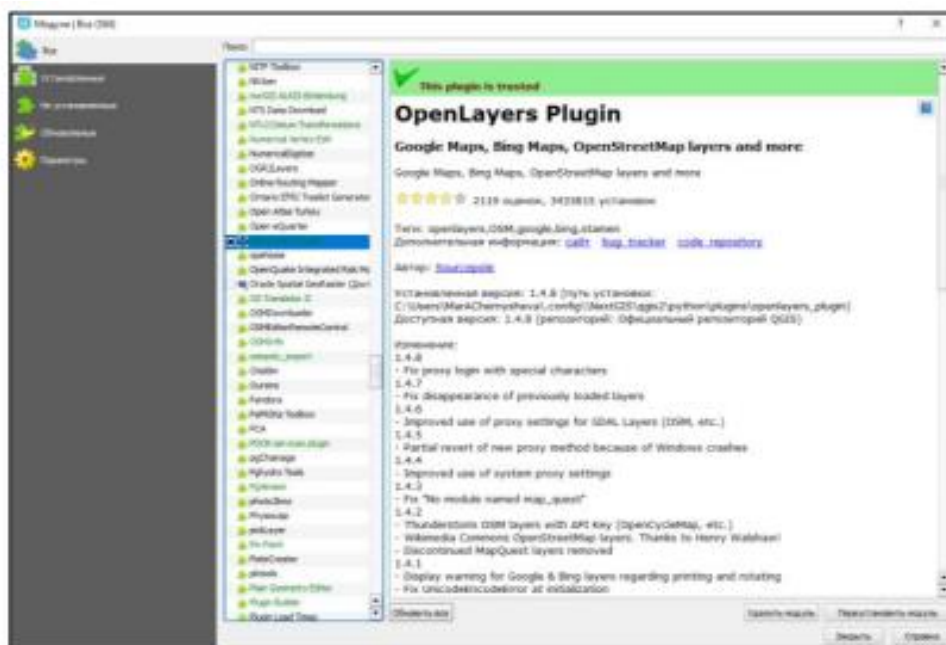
Модули | Все (366)

Все
Установленные
Не установленные
Обновления
Параметры

Поиск

NZTP Toolbox
Nitram
NextGIS ALKIS-Einbindung
NTS Data Download
NTv2Datum Transformations
Numerical Vertex Edit
NumericalDigitize
OGRLayers
Online Routing Mapper
Ontario EPSG Toolkit Generator
Open Atlas Turkey
Open eQuarter
openlayers
OpenQuake Integrated Risk Mo
Oracle Spatial GeoRaster (Qui
OS Translator II
OSMDownloader
OSMEditorRemoteControl
OSMinfo
osmpoly_export
Otsdev
Ourens
Pandora
PathOrto Toolbox
PCA
PDOK services plugin
pgChange
PgHydro Tools
PgVersion
photo2kmz
Physiocap
picLayer
Pin Point
PlateCreator
plmaxis
Plain Geometry Editor
Plugin Builder
Plugin Load Times

This plugin is trusted

OpenLayers Plugin

Google Maps, Bing Maps, OpenStreetMap layers and more

Google Maps, Bing Maps, OpenStreetMap layers and more

2119 оценок, 3433815 установок

Теги: openlayers,OSM,google,bing,stamen
Дополнительная информация: сайт bug tracker code repository

Автор: Sourcepole

Установленная версия: 1.4.8 (путь установки: C:\Users\MarAChernysheva\.config\NextGIS\qgis2\python\plugins\openlayers_plugin)
Доступная версия: 1.4.8 (репозиторий: Официальный репозиторий QGIS)

Изменения:
1.4.8
- Fix proxy login with special characters
1.4.7
- Fix disappearance of previously loaded layers
1.4.6
- Improved use of proxy settings for GDAL Layers (OSM, etc.)
1.4.5
- Partial revert of new proxy method because of Windows crashes
1.4.4
- Improved use of system proxy settings
1.4.3
- Fix "No module named map_quest"
1.4.2
- Thunderstorm OSM layers with API Key (OpenCycleMap, etc.)
- Wikimedia Commons OpenStreetMap layers. Thanks to Henry Walshaw!
- Discontinued MapQuest layers removed
1.4.1
- Display warning for Google & Bing layers regarding printing and rotating
- Fix UnicodeEncodeError at initialization

Обновить все
Удалить модуль
Переустановить модуль
Закрыть
Справка